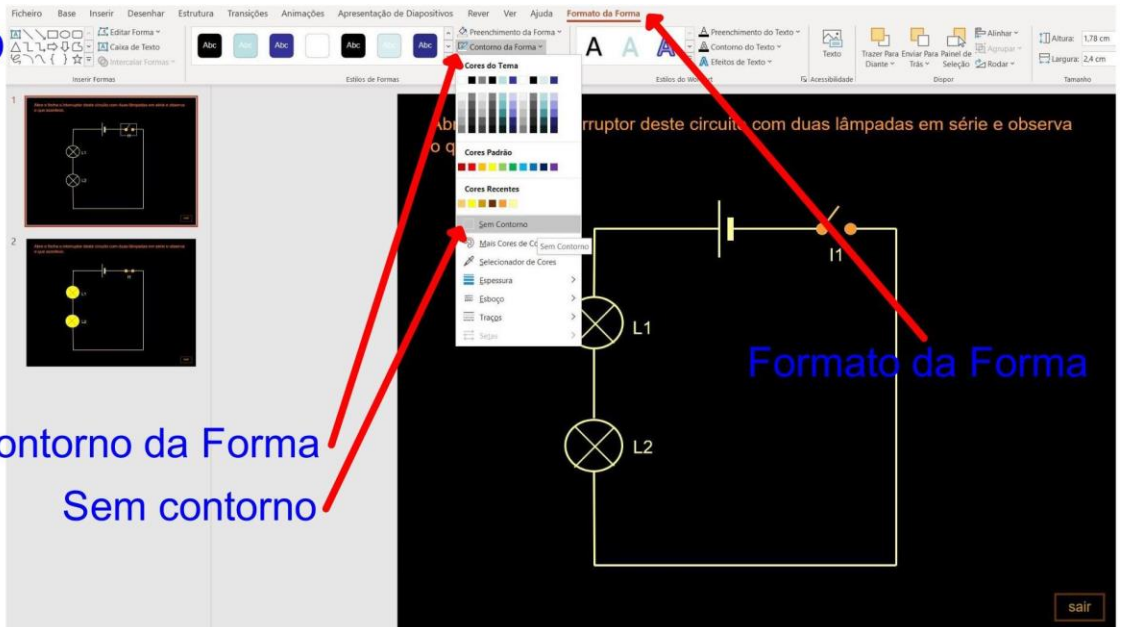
Ficheiro Base Inserir Desenhar Estrutura Transições Animações Apresentação de Diapositivos Rever Ver Ajuda Formato da Forma

Editar Forma
Caixa de Texto
Intercalar Formas
Inserir Formas

Abc Abc Abc Abc Abc Abc
Estilos de Formas

Preenchimento da Forma
Contorno da Forma

A A A
Preenchimento do Texto
Contorno do Texto
Efeitos de Texto
Estilos do WordArt

Texto
Acessibilidade

Trazer Para Diante
Enviar Para Trás
Painel de Seleção
Alinhar
Agrupar
Rodar
Dispor

Altura: 1,78 cm
Largura: 2,4 cm
Tamanho

Cores do Tema
Cores Padrão
Cores Recentes
Sem Contorno
Mais Cores de Co
Sem Contorno
Selecionador de Cores
Espessura
Esboço
Traços
Setas

1
2

Abr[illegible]rruptor deste circuito com duas lâmpadas em série e observa o q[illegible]

I1
L1
L2

sair

Formato da Forma
ontorno da Forma
Sem contorno